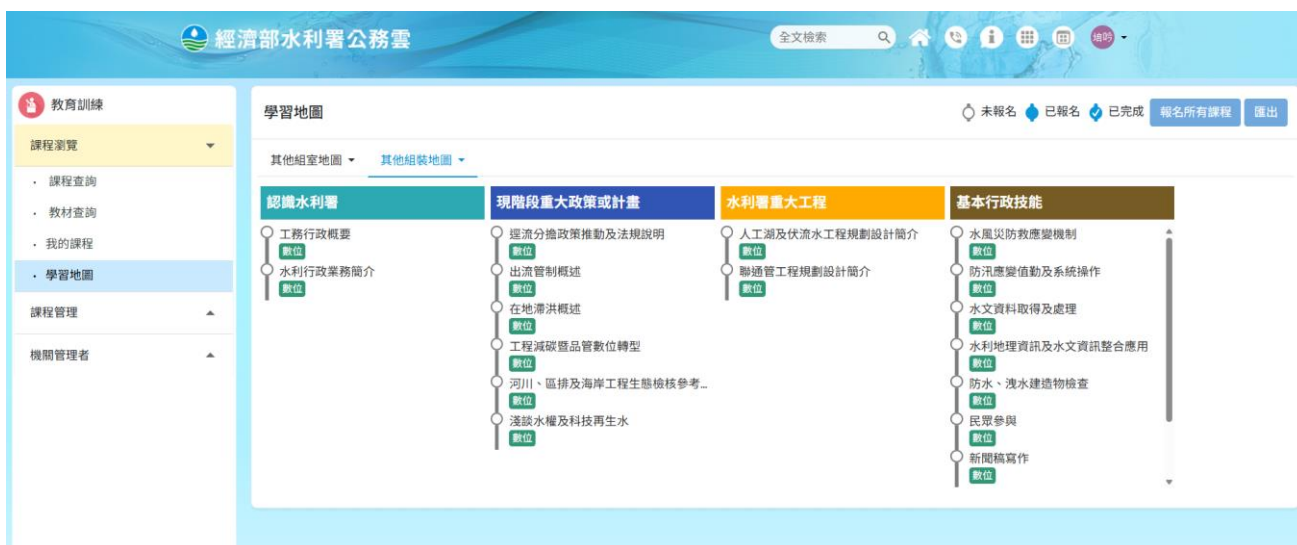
經濟部水利署公務雲

全文檢索

培昀

教育訓練

課程瀏覽

· 課程查詢

· 教材查詢

· 我的課程

· 學習地圖

課程管理

機關管理者

學習地圖

未報名 已報名 已完成 報名所有課程 匯出

其他組室地圖 ▾ 其他組裝地圖 ▾

認識水利署

工務行政概要
數位

水利行政業務簡介
數位

現階段重大政策或計畫

逕流分擔政策推動及法規說明
數位

出流管制概述
數位

在地滯洪概述
數位

工程減碳暨品管數位轉型
數位

河川、區排及海岸工程生態檢核參考...
數位

淺談水權及科技再生水
數位

水利署重大工程

人工湖及伏流水工程規劃設計簡介
數位

聯通管工程規劃設計簡介
數位

基本行政技能

水風災防救應變機制
數位

防汛應變值勤及系統操作
數位

水文資料取得及處理
數位

水利地理資訊及水文資訊整合應用
數位

防水、洩水建造物檢查
數位

民眾參與
數位

新聞稿寫作
數位